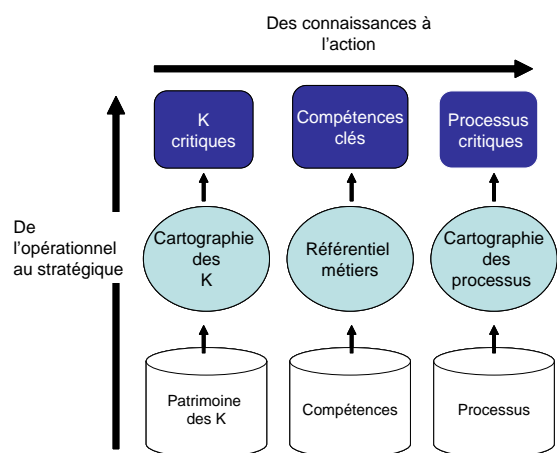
Des connaissances à l'action

De l'opérationnel au stratégique

K critiques

Compétences clés

Processus critiques

Cartographie des K

Référentiel métiers

Cartographie des processus

Patrimoine des K

Compétences

Processus